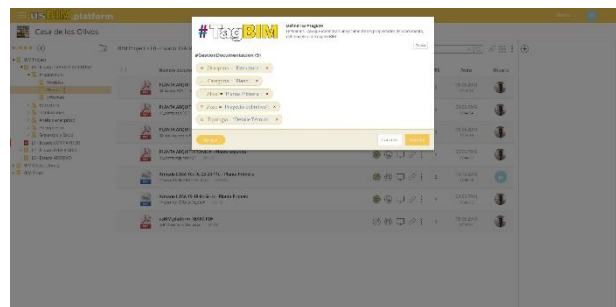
usBIM.platform

Casa de los Olivos

#TagBIM

#DocumentDocumentation ID

Categoría - Estructura

Categoría - Planos

Nivel - Planta Primera

Fase - Proyecto Ejecutivo

Tipología - Planos Técnicos

Cancelar

PLANTA ARQUITECTURA

PLANTA ARQUITECTURA

PLANTA ARQUITECTURA

PLANTA ARQUITECTURA - Planta Primera

Pinturas LOSA PLANTA - Planta Primera

Pinturas LOSA PLANTA - Planta Primera

usBIM.platform - BOR PSB

Fecha

Usuario